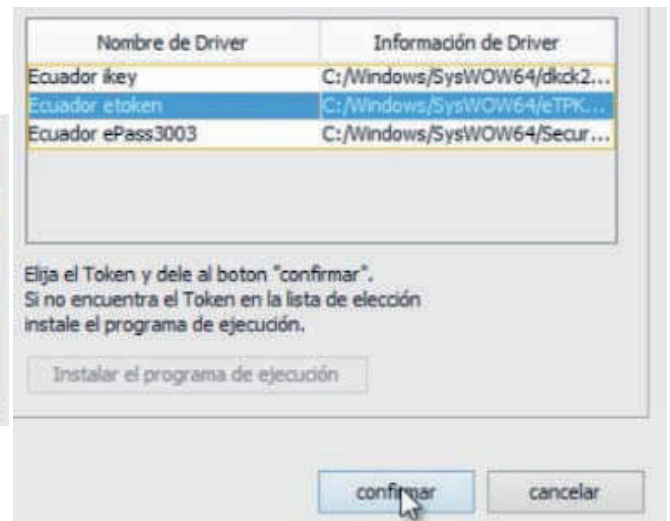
| Nombre de Driver | Información de Driver |
|---|---|
| Ecuador ikey | C:/Windows/SysWOW64/dkck2... |
| Ecuador etoken | C:/Windows/SysWOW64/eTPK... |
| Ecuador ePass3003 | C:/Windows/SysWOW64/Secur... |

Elija el Token y dele al boton "confirmar".
Si no encuentra el Token en la lista de elección instale el programa de ejecución.

Instalar el programa de ejecución

confirmar

cancelar